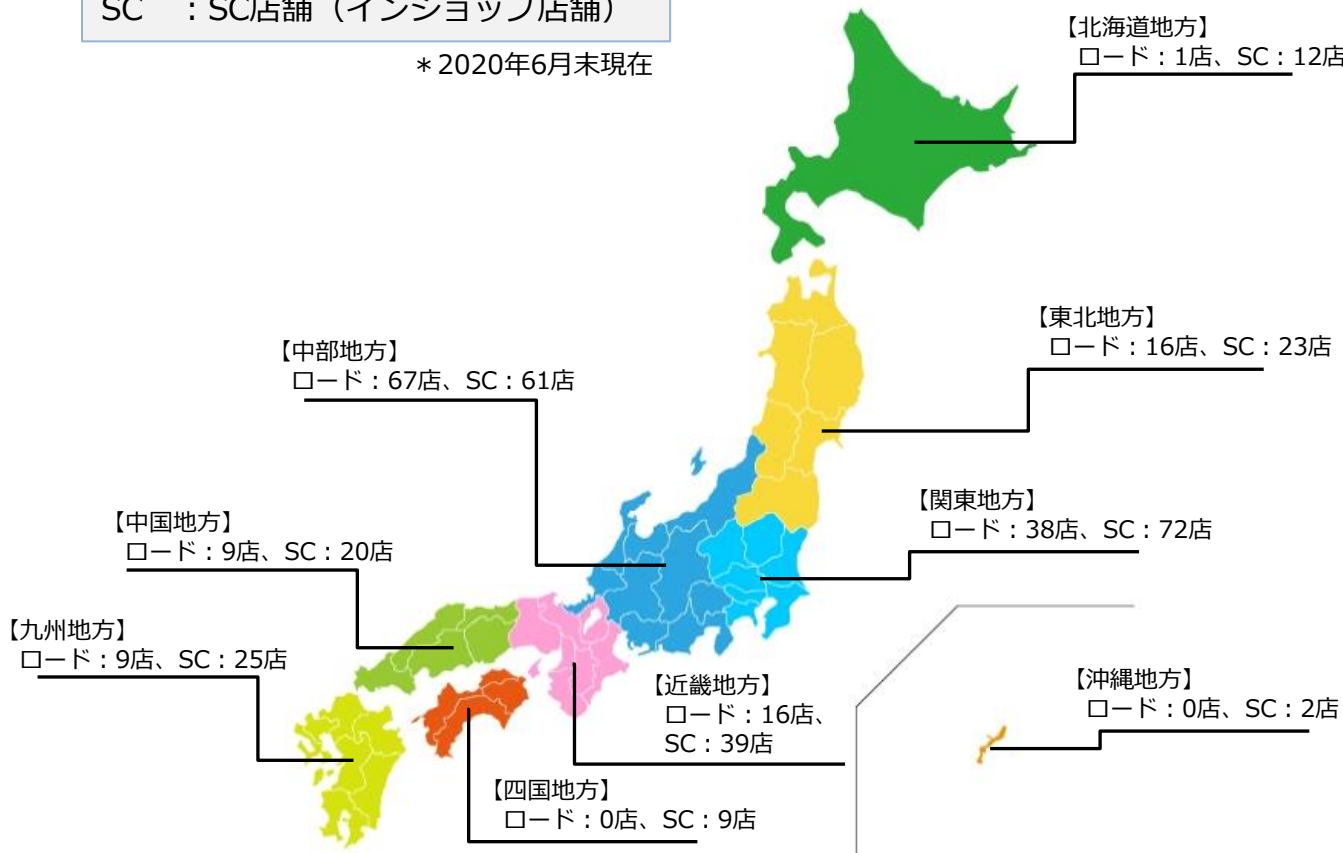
SC　：SC店舗（インショップ店舗）

＊2020年6月末現在

【北海道地方】
ロード：1店、SC：12店

【東北地方】
ロード：16店、SC：23店

【中部地方】
ロード：67店、SC：61店

【関東地方】
ロード：38店、SC：72店

【中国地方】
ロード：9店、SC：20店

【九州地方】
ロード：9店、SC：25店

【沖縄地方】
ロード：0店、SC：2店

【近畿地方】
ロード：16店、
SC：39店

【四国地方】
ロード：0店、SC：9店